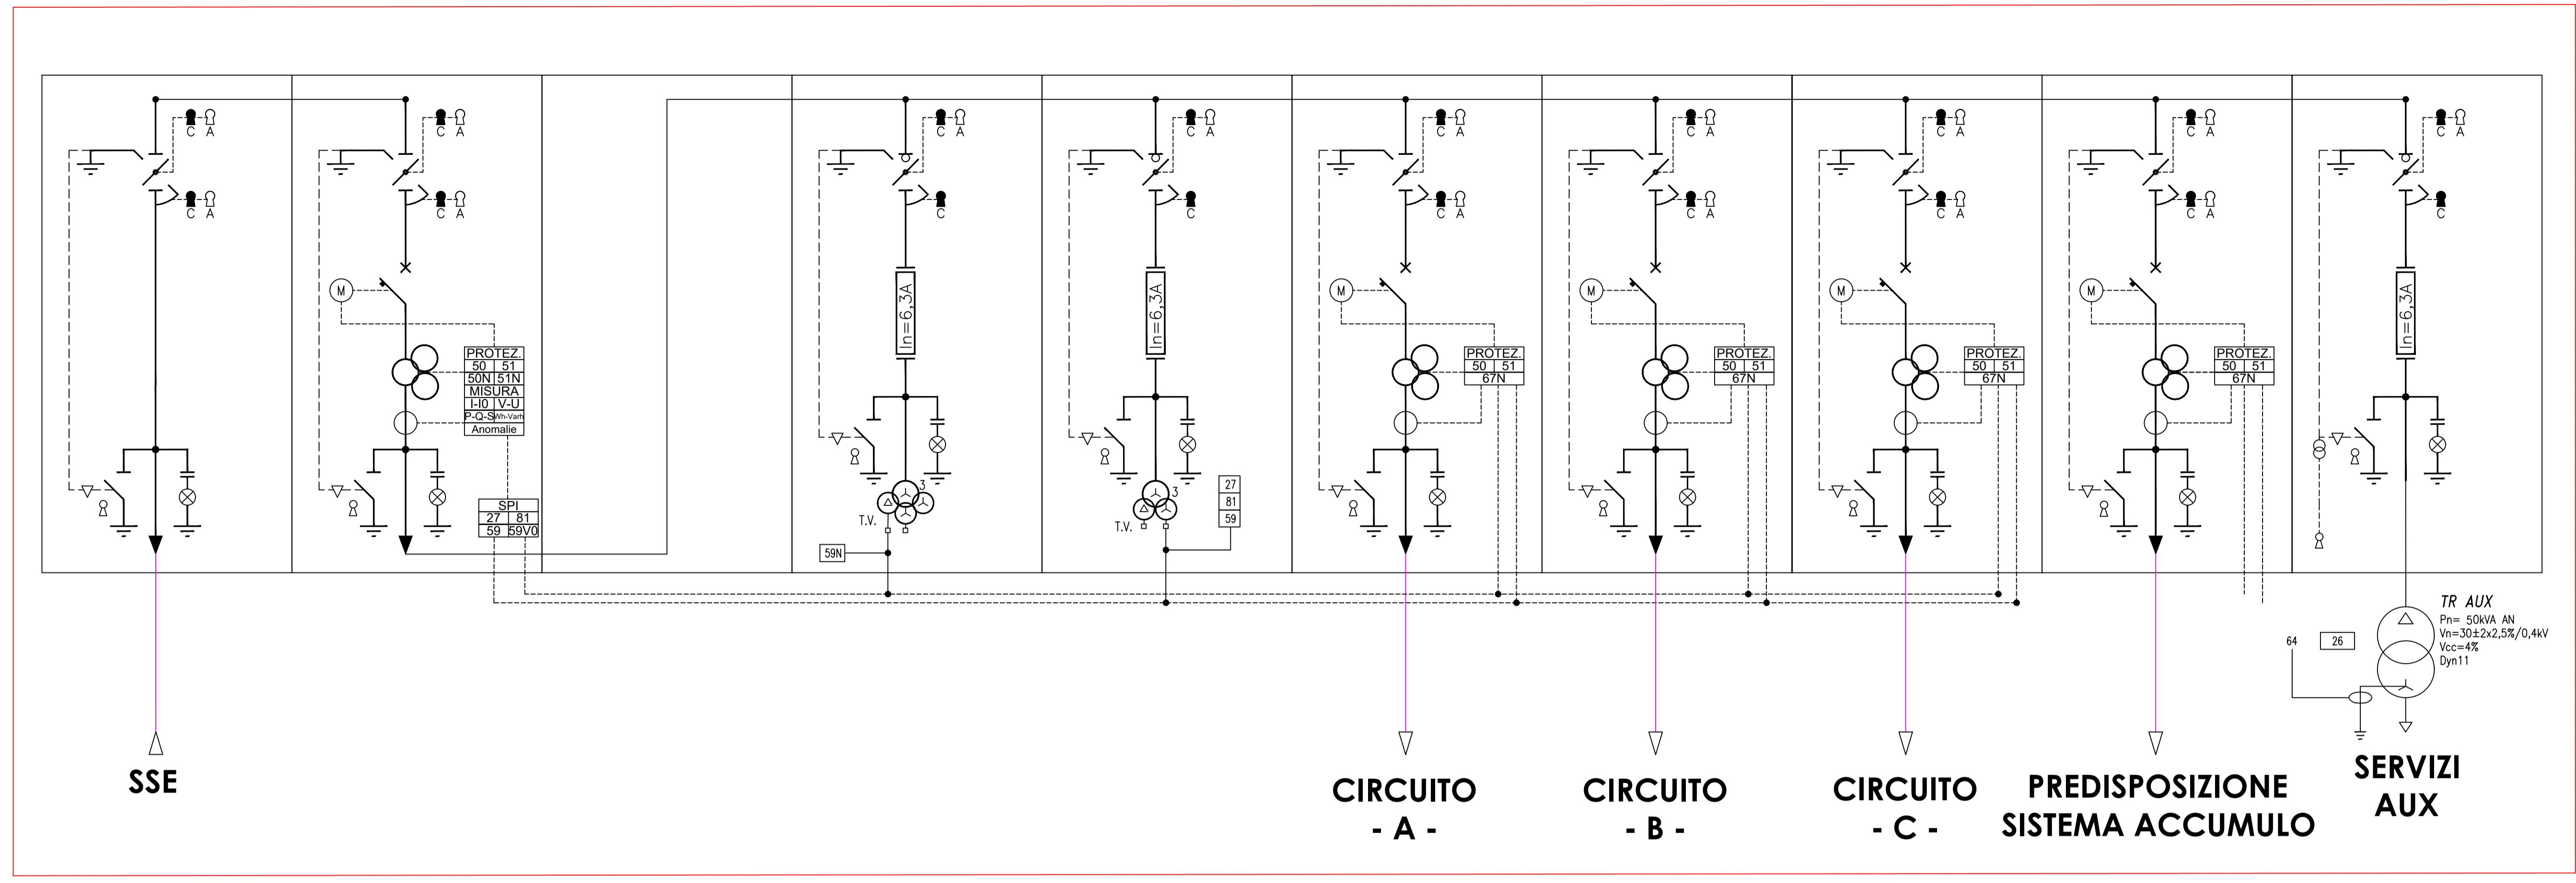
C A
C A

C A
C A
M
PROTEZ.
50 51
50N 51N
MISURA
I-I0 V-U
P-Q-S Wh-Varh
Anomalie
SPI
27 81
59 59V0

C A
C
In=6,3A
T.V.
3
59N

C A
C
In=6,3A
T.V.
3
27
81
59

C A
C A
M
PROTEZ.
50 51
67N

C A
C A
M
PROTEZ.
50 51
67N

C A
C A
M
PROTEZ.
50 51
67N

C A
C A
M
PROTEZ.
50 51
67N

C A
C
In=6,3A

TR AUX
Pn= 50kVA AN
Vn=30±2x2,5%/0,4kV
Vcc=4%
Dyn11
64
26

SSE

CIRCUITO
- A -

CIRCUITO
- B -

CIRCUITO
- C -

PREDISPOSIZIONE
SISTEMA ACCUMULO

SERVIZI
AUX